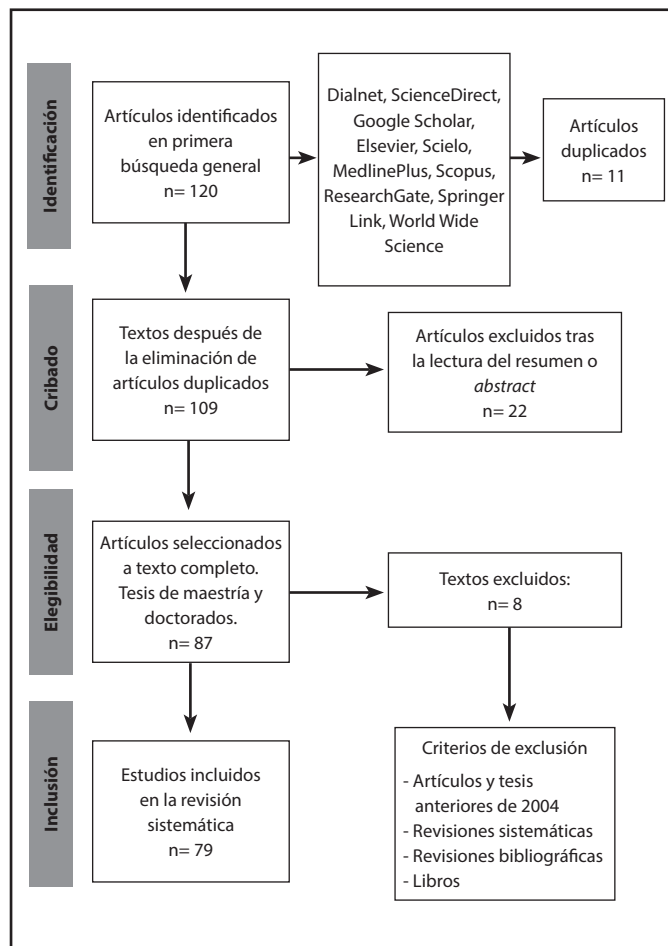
Identificación

Artículos identificados en primera búsqueda general
n= 120

Dialnet, ScienceDirect, Google Scholar, Elsevier, Scielo, MedlinePlus, Scopus, ResearchGate, Springer Link, World Wide Science

Artículos duplicados
n= 11

Cribado

Textos después de la eliminación de artículos duplicados
n= 109

Artículos excluidos tras la lectura del resumen o *abstract*
n= 22

Elegibilidad

Artículos seleccionados a texto completo. Tesis de maestría y doctorados.
n= 87

Textos excluidos:
n= 8

Inclusión

Estudios incluidos en la revisión sistemática
n= 79

Criterios de exclusión
- Artículos y tesis anteriores de 2004
- Revisiones sistemáticas
- Revisiones bibliográficas
- Libros